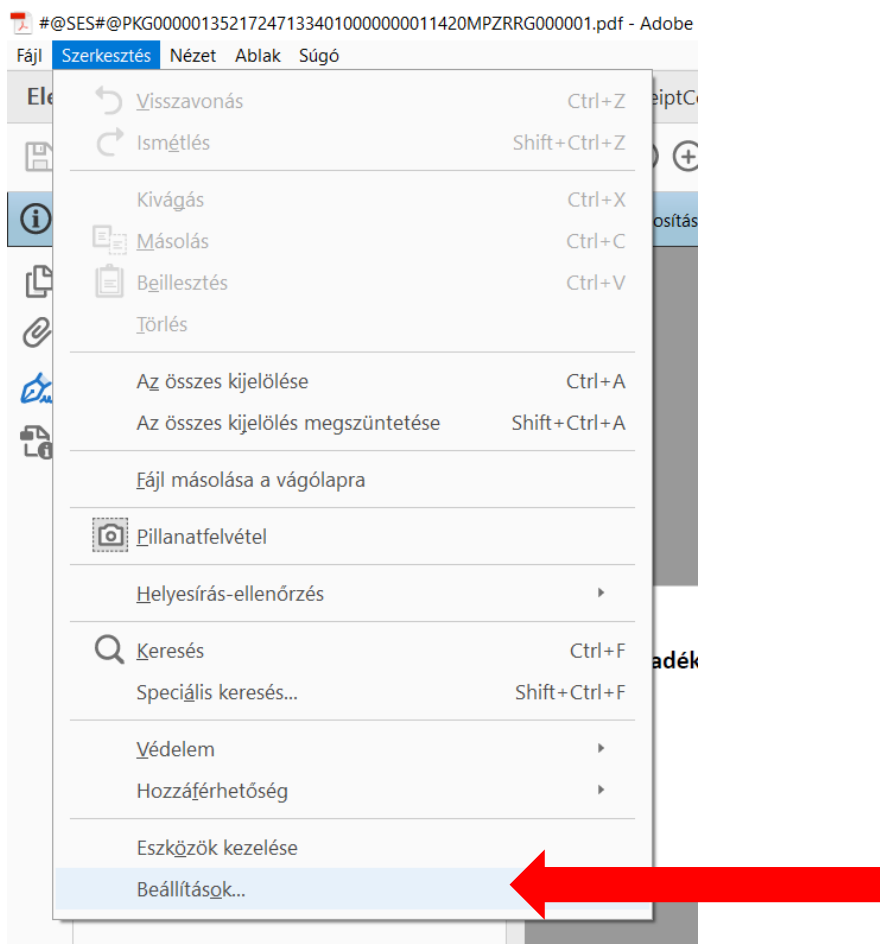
#@SES#@PKG00000135217247133401000000011420MPZRRG000001.pdf - Adobe

Fájl Szerkesztés Nézet Ablak Súgó

Ele

eiptC

osítás

adék

Visszavonás Ctrl+Z
Ismétlés Shift+Ctrl+Z

Kivágás Ctrl+X
Másolás Ctrl+C
Beillesztés Ctrl+V
Törlés

Az összes kijelölése Ctrl+A
Az összes kijelölés megszüntetése Shift+Ctrl+A

Fájl másolása a vágólapra

Pillanatfelvétel

Helyesírás-ellenőrzés

Keresés Ctrl+F
Speciális keresés... Shift+Ctrl+F

Védelem
Hozzáférhetőség

Eszközök kezelése
Beállítások...